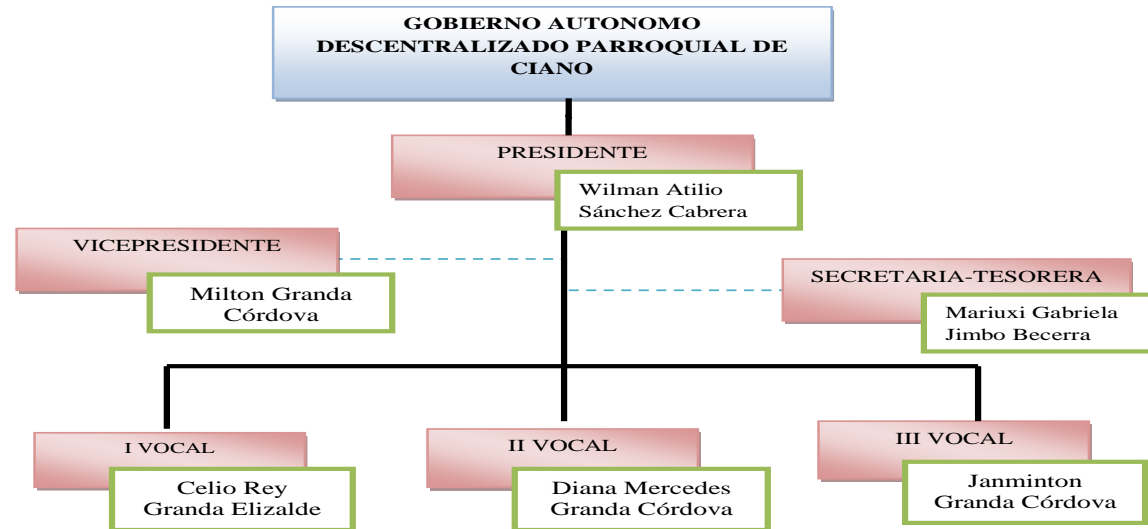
GOBIERNO AUTONOMO DESCENTRALIZADO PARROQUIAL DE CIANO

PRESIDENTE

Wilman Atilio Sánchez Cabrera

VICEPRESIDENTE

Milton Granda Córdova

SECRETARIA-TESORERA

Mariuxi Gabriela Jimbo Becerra

I VOCAL

Celio Rey Granda Elizalde

II VOCAL

Diana Mercedes Granda Córdova

III VOCAL

Janminton Granda Córdova